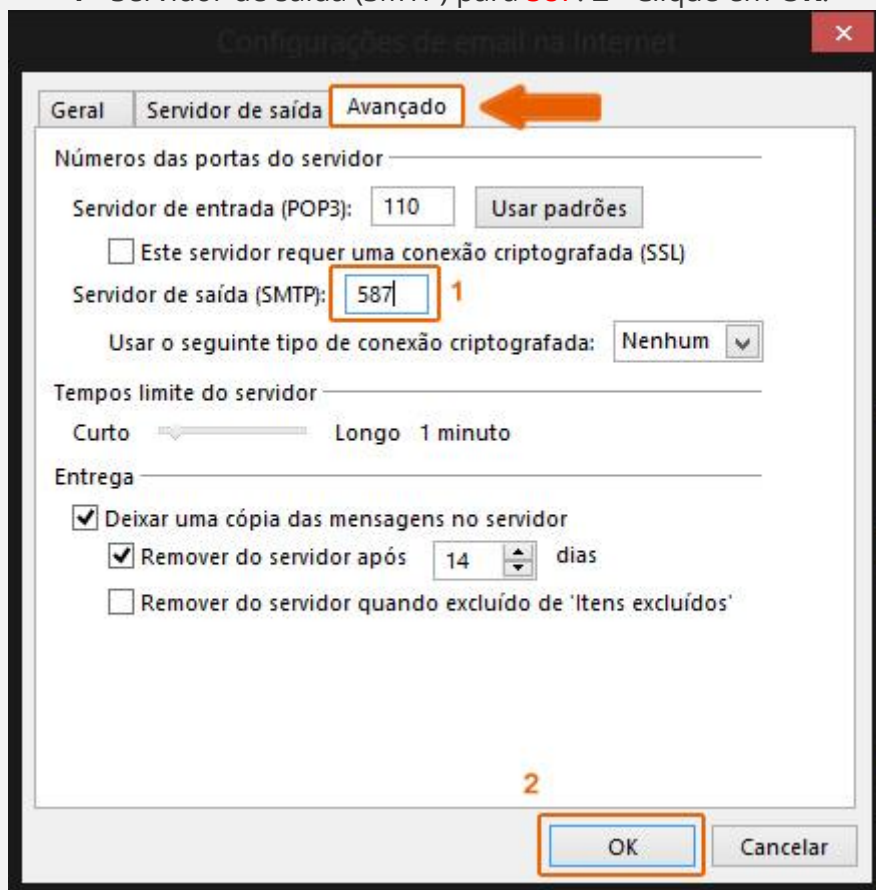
Configurações de email na Internet

Geral | Servidor de saída | Avançado

Números das portas do servidor

Servidor de entrada (POP3): 110 Usar padrões

Este servidor requer uma conexão criptografada (SSL)

Servidor de saída (SMTP): 587 1

Usar o seguinte tipo de conexão criptografada: Nenhum

Tempos limite do servidor

Curto Longo 1 minuto

Entrega

Deixar uma cópia das mensagens no servidor

Remover do servidor após 14 dias

Remover do servidor quando excluído de 'Itens excluídos'

2

OK Cancelar